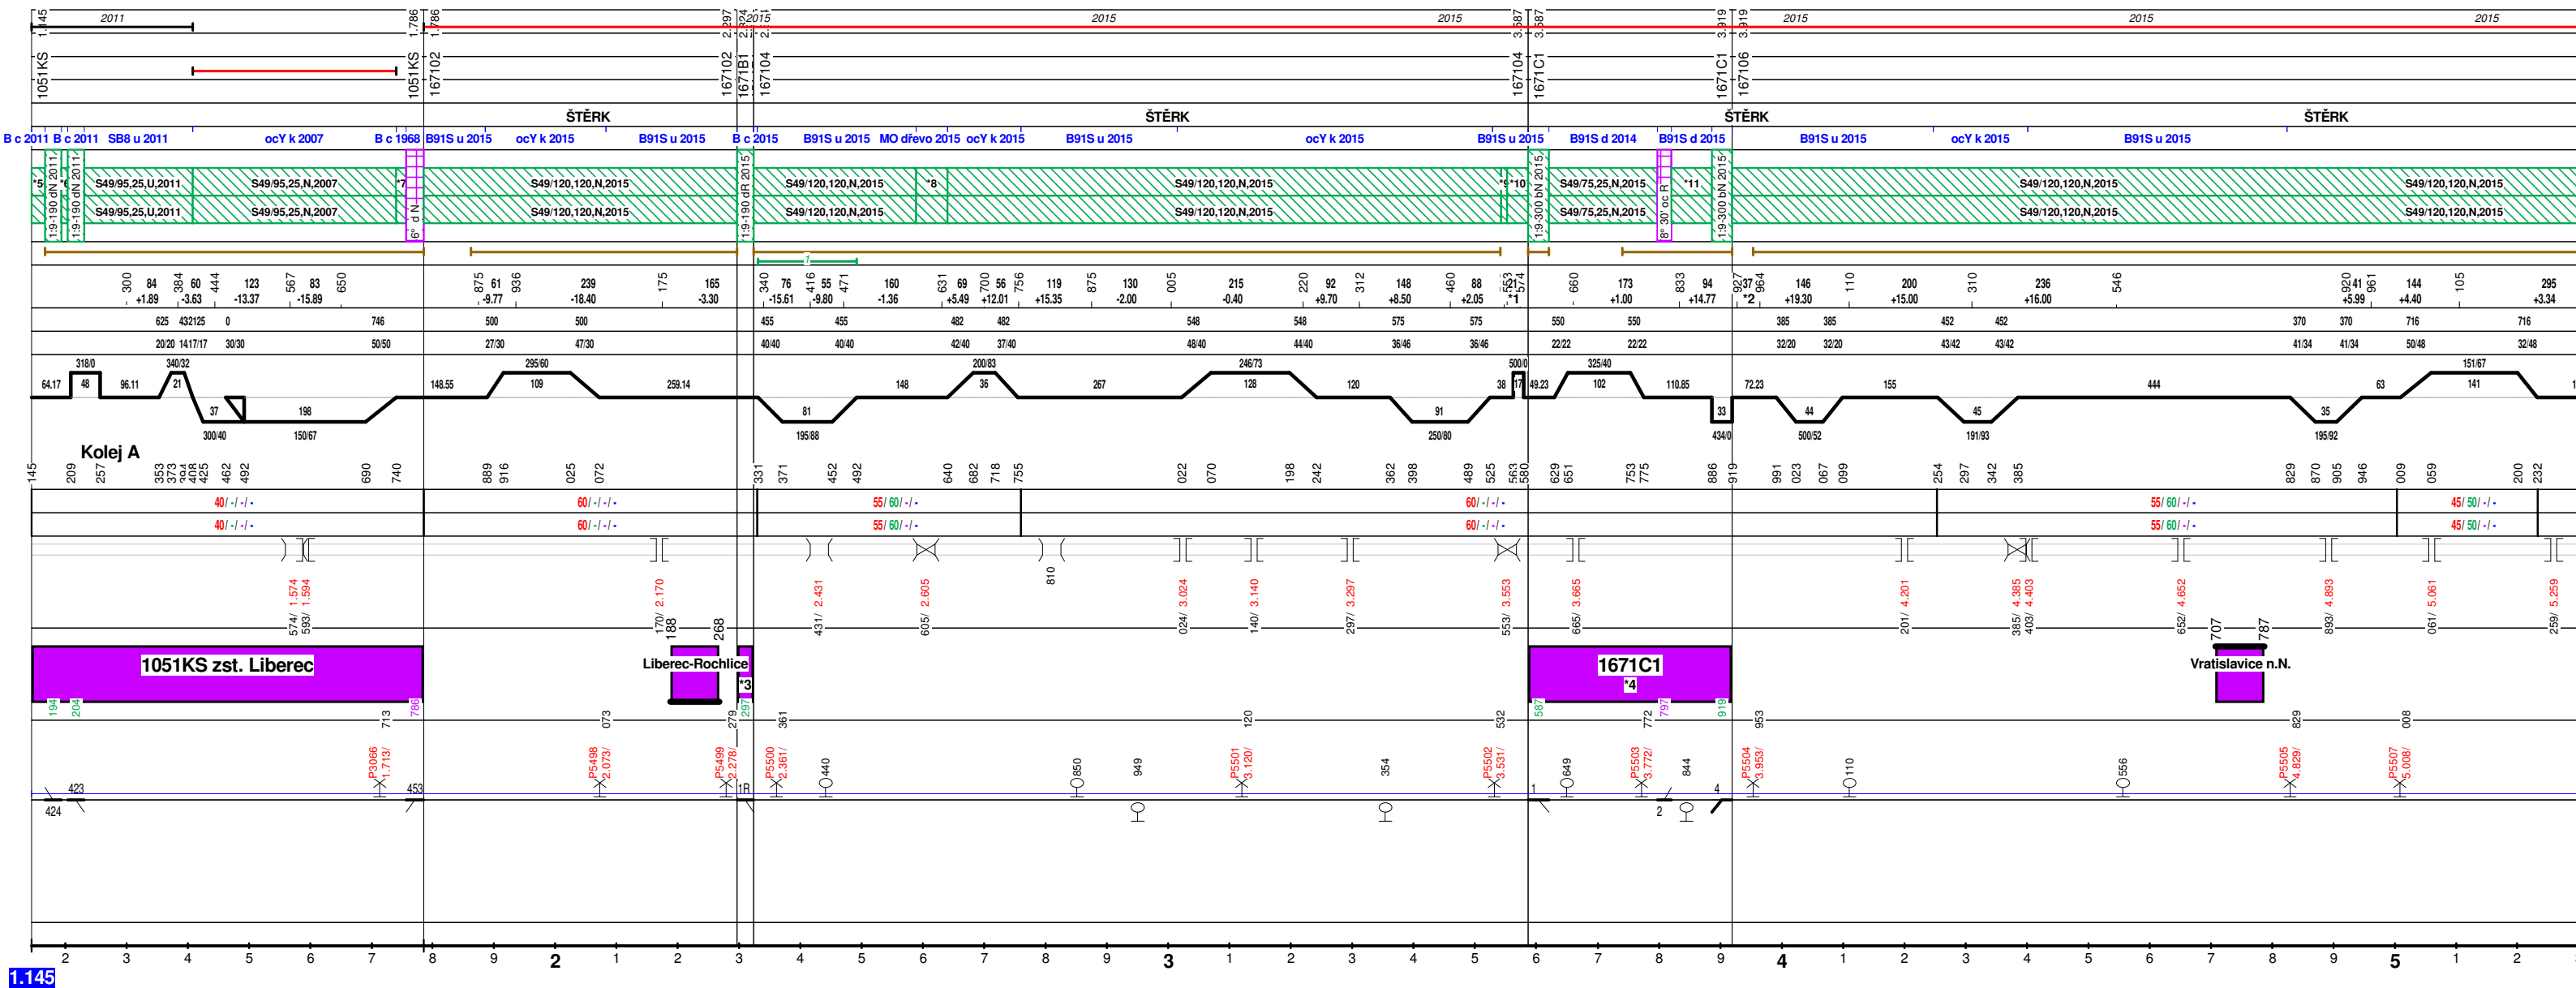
2011 2015 2015 2015 2015 2015 2015 2015

1.145 1.786 1.786 2.297 2.324 2.331 3.587 3.587 3.919 3.919

1051KS 1051KS 167102 167102 1671B1 167104 167104 1671C1 1671C1 167106

ŠTĚRK ŠTĚRK ŠTĚRK ŠTĚRK

B c 2011 B c 2011 SB8 u 2011 ocY k 2007 B c 1968 B91S u 2015 ocY k 2015 B91S u 2015 B c 2015 B91S u 2015 MO dřevo 2015 ocY k 2015 B91S u 2015 ocY k 2015 B91S u 2015 B91S d 2014 B91S d 2015 B91S u 2015 ocY k 2015 B91S u 2015

*5 1:9-190 dN 2011 1:9-190 dN 2011 S49/95,25,U,2011 S49/95,25,N,2007 *7 6° d N S49/120,120,N,2015 1:9-190 dR 2015 S49/120,120,N,2015 *8 S49/120,120,N,2015 *9 *10 1:9-300 bN 2015 S49/75,25,N,2015 8° 30' oc R *11 1:9-300 bN 2015 S49/120,120,N,2015 S49/120,120,N,2015

S49/95,25,U,2011 S49/95,25,N,2007 S49/120,120,N,2015 S49/120,120,N,2015 S49/120,120,N,2015 S49/75,25,N,2015 S49/120,120,N,2015 S49/120,120,N,2015

7

300 84 +1.89 384 60 -3.63 444 123 -13.37 567 83 -15.89 650 875 61 -9.77 936 239 -18.40 175 165 -3.30 340 76 -15.61 416 55 -9.80 471 160 -1.36 631 69 +5.49 700 56 +12.01 756 119 +15.35 875 130 -2.00 005 215 -0.40 220 92 +9.70 312 148 +8.50 460 88 +2.05 563 574 *1 660 173 +1.00 833 94 +14.77 927 37 *2 964 146 +19.30 110 200 +15.00 310 236 +16.00 546 920 41 +5.99 961 144 +4.40 105 295 +3.34

625 432125 0 746 500 500 455 455 482 482 548 548 575 575 550 550 385 385 452 452 370 370 716 716

20/20 1417/17 30/30 50/50 27/30 47/30 40/40 40/40 42/40 37/40 48/40 44/40 36/46 36/46 22/22 22/22 32/20 32/20 43/42 43/42 41/34 41/34 50/48 32/48

318/0 64.17 48 96.11 340/32 21 37 300/40 198 150/67 148.55 295/60 109 259.14 81 195/88 148 200/83 36 267 246/73 128 120 91 250/80 500/0 38 17 49.23 325/40 102 110.85 33 434/0 72.23 44 500/52 155 45 191/93 444 35 195/92 63 151/67 141 1

Kolej A

145 209 257 353 373 394 408 425 462 492 690 740 889 916 025 072 331 371 452 492 640 682 718 755 022 070 198 242 362 398 489 525 563 580 629 651 753 775 886 919 991 023 067 099 254 297 342 385 829 870 905 946 009 059 200 232

40/ -/ -/ - 60/ -/ -/ - 55/ 60/ -/ - 60/ -/ -/ - 55/ 60/ -/ - 45/ 50/ -/ -
40/ -/ -/ - 60/ -/ -/ - 55/ 60/ -/ - 60/ -/ -/ - 55/ 60/ -/ - 45/ 50/ -/ -

810

574/ 1.574 593/ 1.594 170/ 2.170 431/ 2.431 605/ 2.605 024/ 3.024 140/ 3.140 297/ 3.297 553/ 3.553 665/ 3.665 201/ 4.201 385/ 4.385 403/ 4.403 652/ 4.652 893/ 4.893 061/ 5.061 259/ 5.259

188 268 707 787

1051KS zst. Liberec Liberec-Rochlice *3 1671C1 *4 Vratislavice n.N.

194 204 713 786 073 279 297 361 120 532 587 772 797 919 953 829 008

P3066 1.713/ P5498 2.073/ P5499 2.278/ P5500 2.361/ 440 850 949 P5501 3.120/ 354 P5502 3.531/ 649 P5503 3.772/ 844 P5504 3.953/ 110 556 P5505 4.829/ P5507 5.008/

423 424 453 1R 1 2 4

2 3 4 5 6 7 8 9 2 1 2 3 4 5 6 7 8 9 3 1 2 3 4 5 6 7 8 9 4 1 2 3 4 5 6 7 8 9 5 1 2

1.145